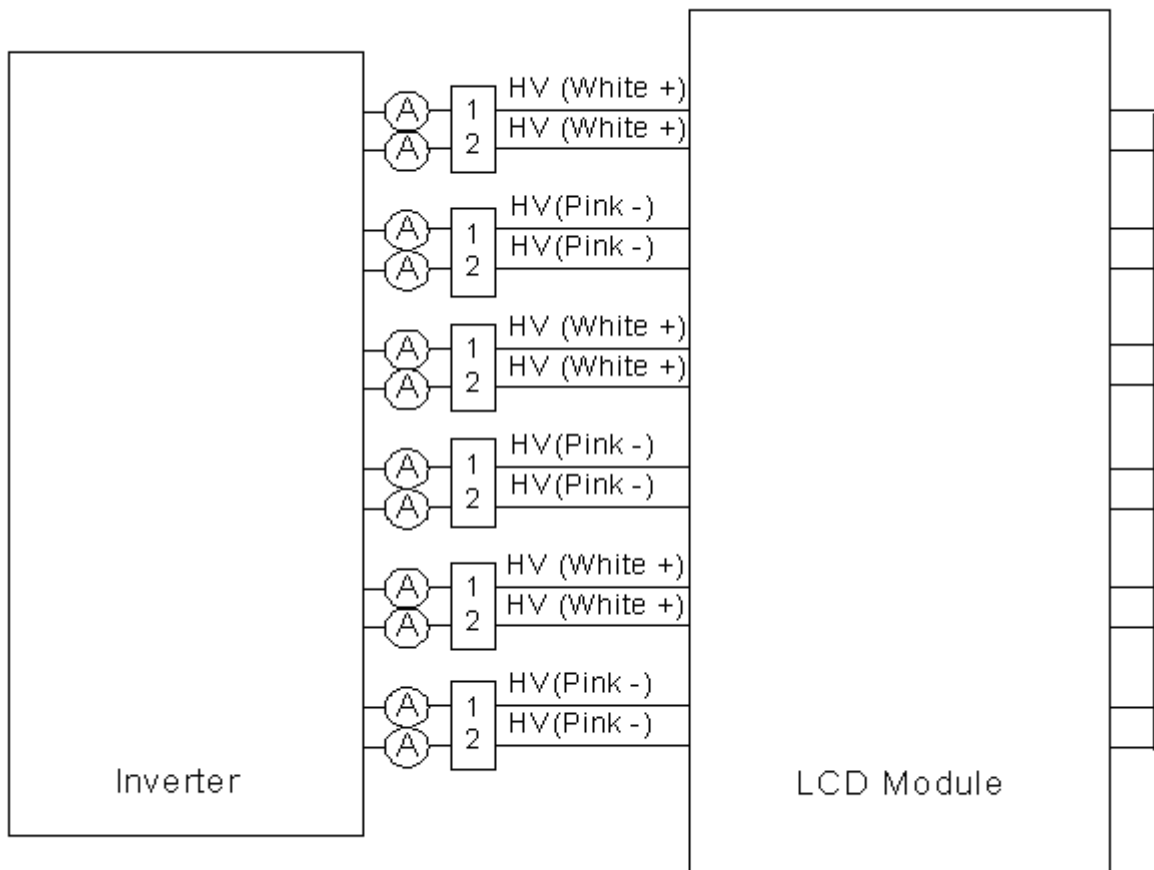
A
A
1
2
HV (White +)
HV (White +)

A
A
1
2
HV(Pink -)
HV(Pink -)

A
A
1
2
HV (White +)
HV (White +)

A
A
1
2
HV(Pink -)
HV(Pink -)

A
A
1
2
HV (White +)
HV (White +)

A
A
1
2
HV(Pink -)
HV(Pink -)

Inverter

LCD Module